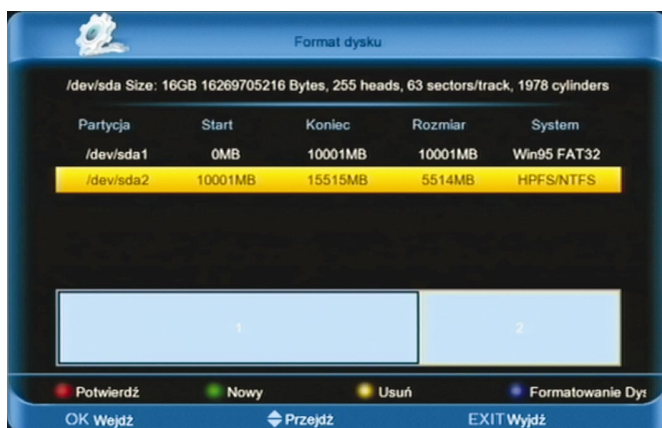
Format dysku

/dev/sda Size: 16GB 16269705216 Bytes, 255 heads, 63 sectors/track, 1978 cylinders

| Partycja | Start | Koniec | Rozmiar | System |
|---|---|---|---|---|
| /dev/sda1 | 0MB | 10001MB | 10001MB | Win95 FAT32 |
| /dev/sda2 | 10001MB | 15515MB | 5514MB | HPFS/NTFS |

1

2

Potwierdź Nowy Usuń Formatowanie Dys

OK Wejdź Przejdź EXIT Wyjdź